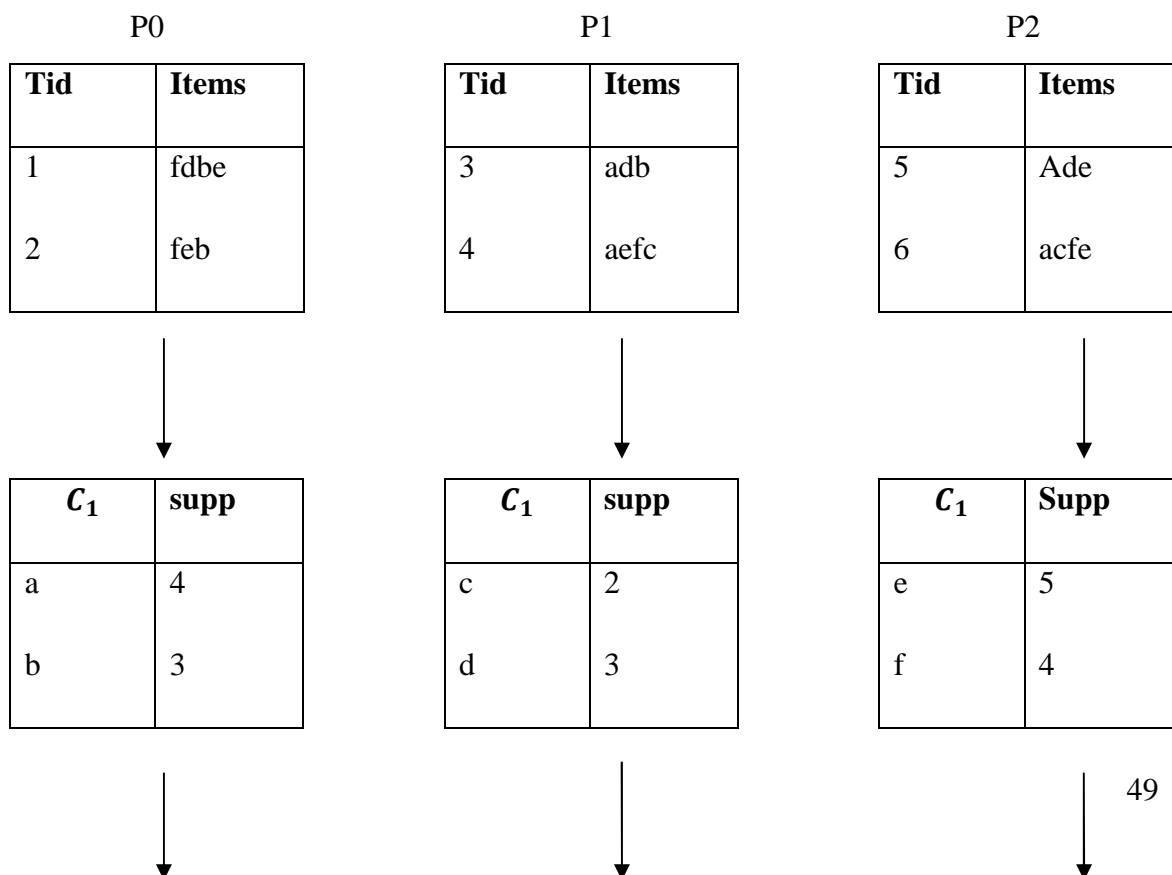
P0

| Tid | Items |
|---|---|
| 1<br>2 | fdbe<br>feb |

| $C_1$ | supp |
|---|---|
| a<br>b | 4<br>3 |

P1

| Tid | Items |
|---|---|
| 3<br>4 | adb<br>aefc |

| $C_1$ | supp |
|---|---|
| c<br>d | 2<br>3 |

P2

| Tid | Items |
|---|---|
| 5<br>6 | Ade<br>acfe |

| $C_1$ | Supp |
|---|---|
| e<br>f | 5<br>4 |

49